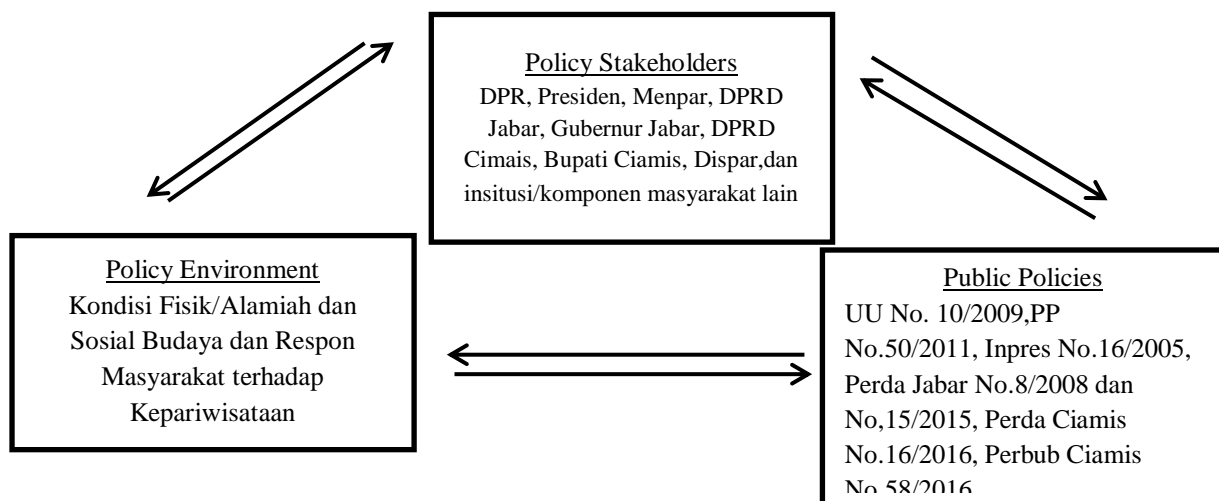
Policy Stakeholders
DPR, Presiden, Menpar, DPRD Jabar, Gubernur Jabar, DPRD Cimais, Bupati Ciamis, Dispar,dan insitusi/komponen masyarakat lain

Policy Environment
Kondisi Fisik/Alamiah dan Sosial Budaya dan Respon Masyarakat terhadap Kepariwisataan

Public Policies
UU No. 10/2009,PP No.50/2011, Inpres No.16/2005, Perda Jabar No.8/2008 dan No,15/2015, Perda Ciamis No.16/2016, Perbub Ciamis No.58/2016